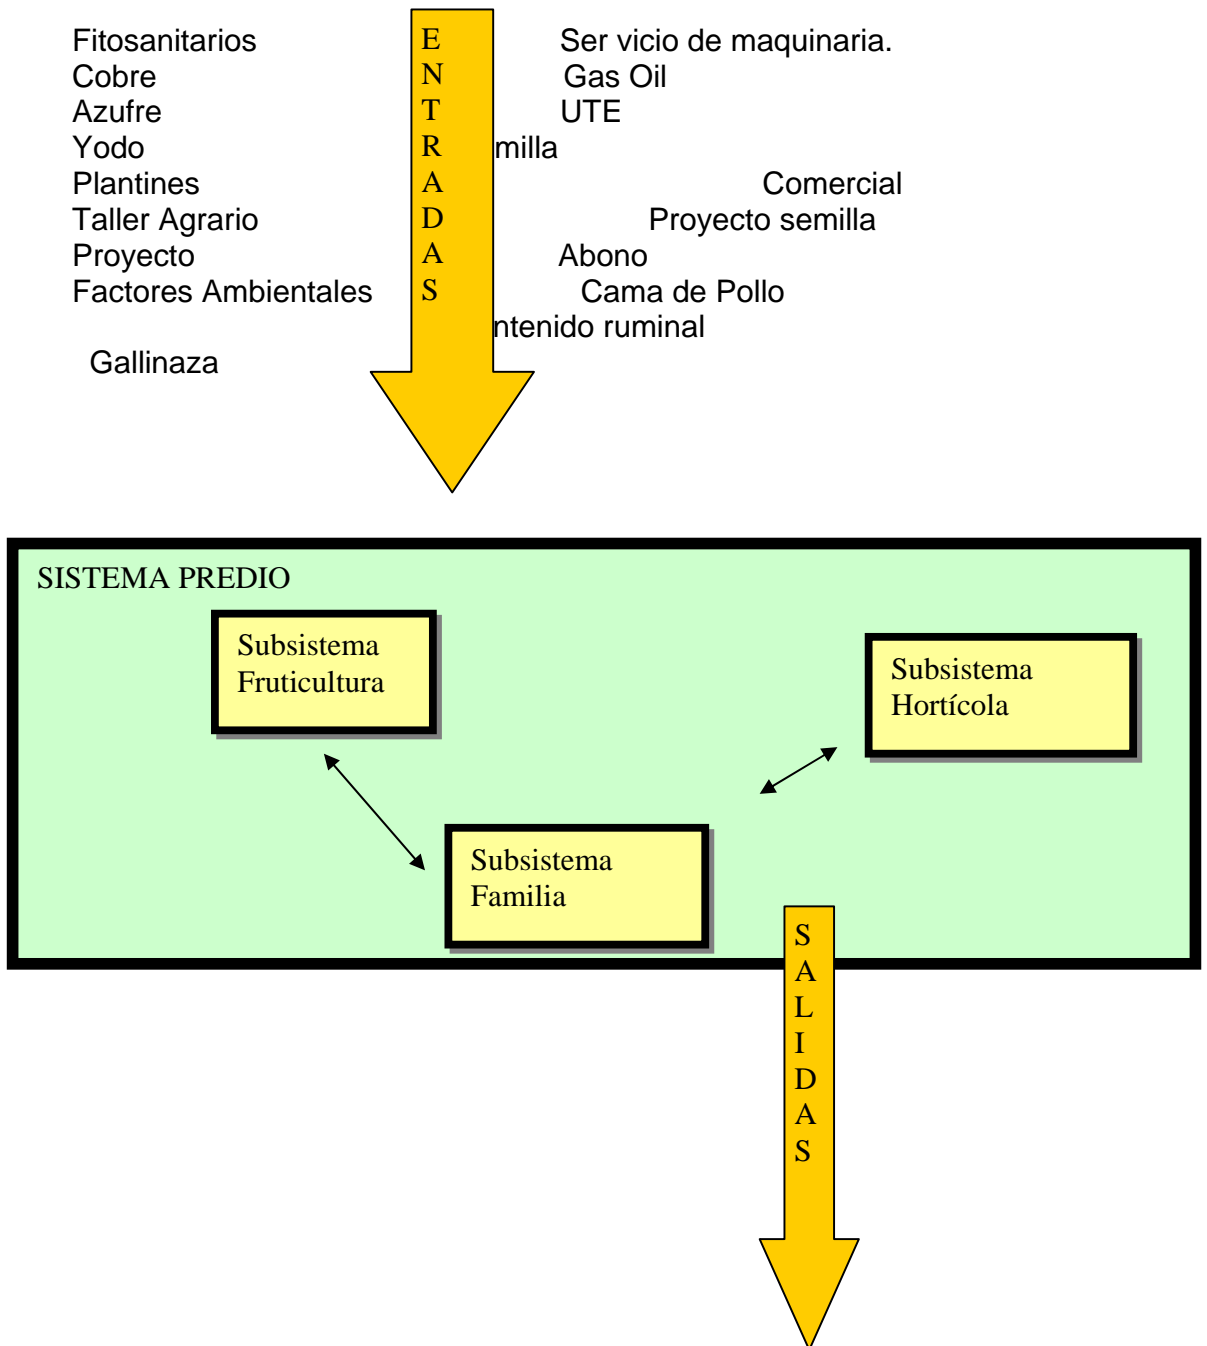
Fitosanitarios
Cobre
Azufre
Yodo
Plantines
Taller Agrario
Proyecto
Factores Ambientales

Gallinaza

E N T R A D A S

Ser vicio de maquinaria.
Gas Oil
UTE
milla
Comercial
Proyecto semilla
Abono
Cama de Pollo
ntenido ruminal

SISTEMA PREDIO

Subsistema Fruticultura

Subsistema Hortícola

Subsistema Familia

S A L I D A S